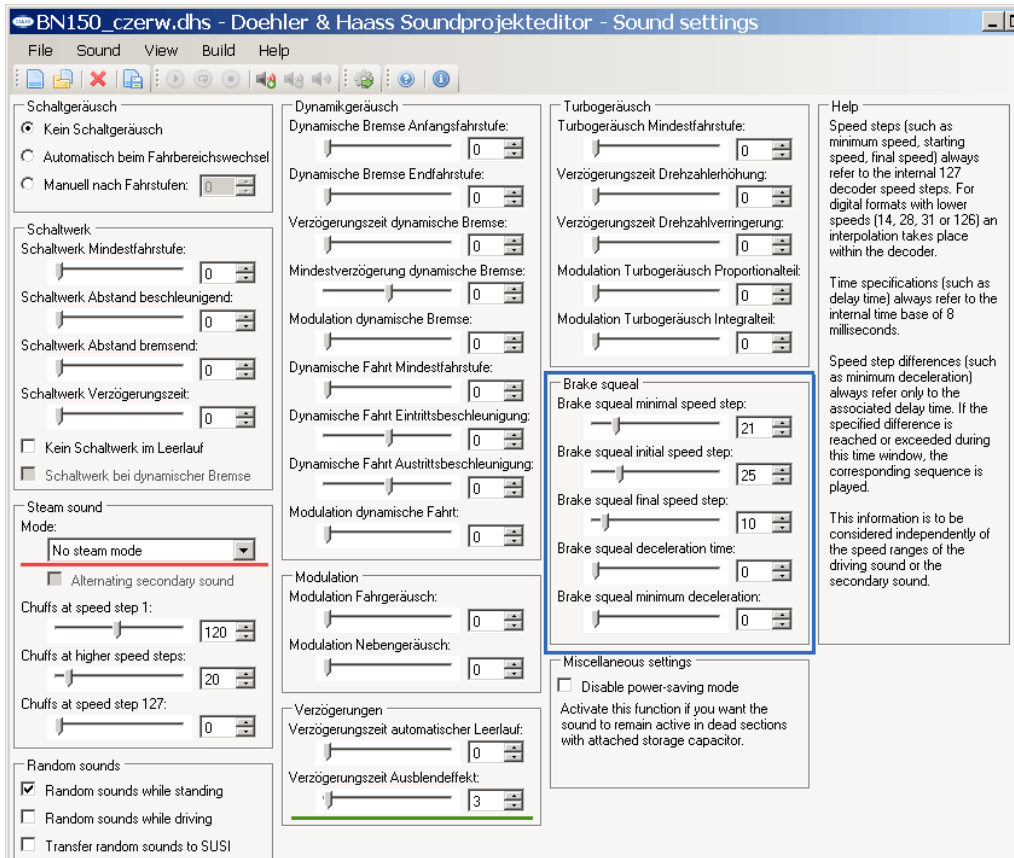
BN150_czerw.dhs - Doehler & Haass Soundprojekteditor - Sound settings

File Sound View Build Help

Schaltgeräusch
Kein Schaltgeräusch
Automatisch beim Fahrbereichswechsel
Manuell nach Fahrstufen: 0

Schaltwerk
Schaltwerk Mindestfahrstufe: 0
Schaltwerk Abstand beschleunigend: 0
Schaltwerk Abstand bremsend: 0
Schaltwerk Verzögerungszeit: 0
Kein Schaltwerk im Leerlauf
Schaltwerk bei dynamischer Bremse

Steam sound
Mode:
No steam mode
Alternating secondary sound
Chuffs at speed step 1: 120
Chuffs at higher speed steps: 20
Chuffs at speed step 127: 0

Random sounds
Random sounds while standing
Random sounds while driving
Transfer random sounds to SUSI

Dynamikgeräusch
Dynamische Bremse Anfangsfahrstufe: 0
Dynamische Bremse Endfahrstufe: 0
Verzögerungszeit dynamische Bremse: 0
Mindestverzögerung dynamische Bremse: 0
Modulation dynamische Bremse: 0
Dynamische Fahrt Mindestfahrstufe: 0
Dynamische Fahrt Eintrittsbeschleunigung: 0
Dynamische Fahrt Austrittsbeschleunigung: 0
Modulation dynamische Fahrt: 0

Modulation
Modulation Fahrgeräusch: 0
Modulation Nebengeräusch: 0

Verzögerungen
Verzögerungszeit automatischer Leerlauf: 0
Verzögerungszeit Ausblendeffekt: 3

Turbogeräusch
Turbogeräusch Mindestfahrstufe: 0
Verzögerungszeit Drehzahlerhöhung: 0
Verzögerungszeit Drehzahlverringerung: 0
Modulation Turbogeräusch Proportionalteil: 0
Modulation Turbogeräusch Integralteil: 0

Brake squeal
Brake squeal minimal speed step: 21
Brake squeal initial speed step: 25
Brake squeal final speed step: 10
Brake squeal deceleration time: 0
Brake squeal minimum deceleration: 0

Miscellaneous settings
Disable power-saving mode
Activate this function if you want the sound to remain active in dead sections with attached storage capacitor.

Help
Speed steps (such as minimum speed, starting speed, final speed) always refer to the internal 127 decoder speed steps. For digital formats with lower speeds (14, 28, 31 or 126) an interpolation takes place within the decoder.

Time specifications (such as delay time) always refer to the internal time base of 8 milliseconds.

Speed step differences (such as minimum deceleration) always refer only to the associated delay time. If the specified difference is reached or exceeded during this time window, the corresponding sequence is played.

This information is to be considered independently of the speed ranges of the driving sound or the secondary sound.